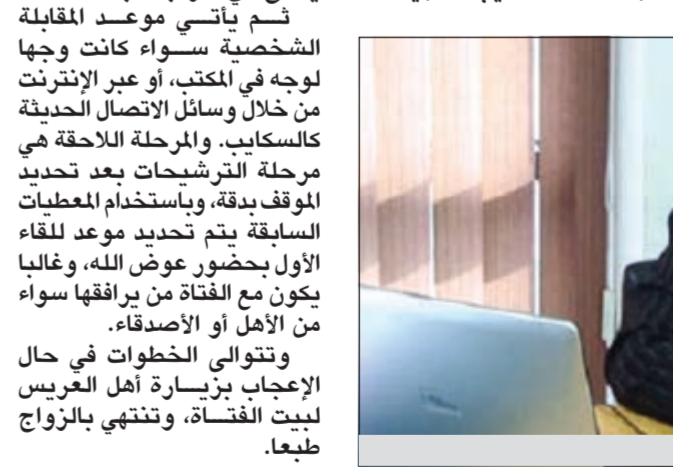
ثم يأتي موعد المقابلة الشخصية سواء كانت وجها لوجه في المكتب، أو عبر الإنترنت من خلال وسائل الاتصال الحديثة كالسكايب. والمرحلة اللاحقة هي مرحلة الترشيحات بعد تحديد الموقف بدقة، وباستخدام المعطيات السابقة يتم تحديد موعد للقاء الأول بحضور عوض الله، وغالبا يكون مع الفتاة من يرافقها سواء من الأهل أو الأصدقاء.

وتتوالى الخطوات في حال الإعجاب بزيارة أهل العريس لبيت الفتاة، وتنتهي بالزواج طبعا.